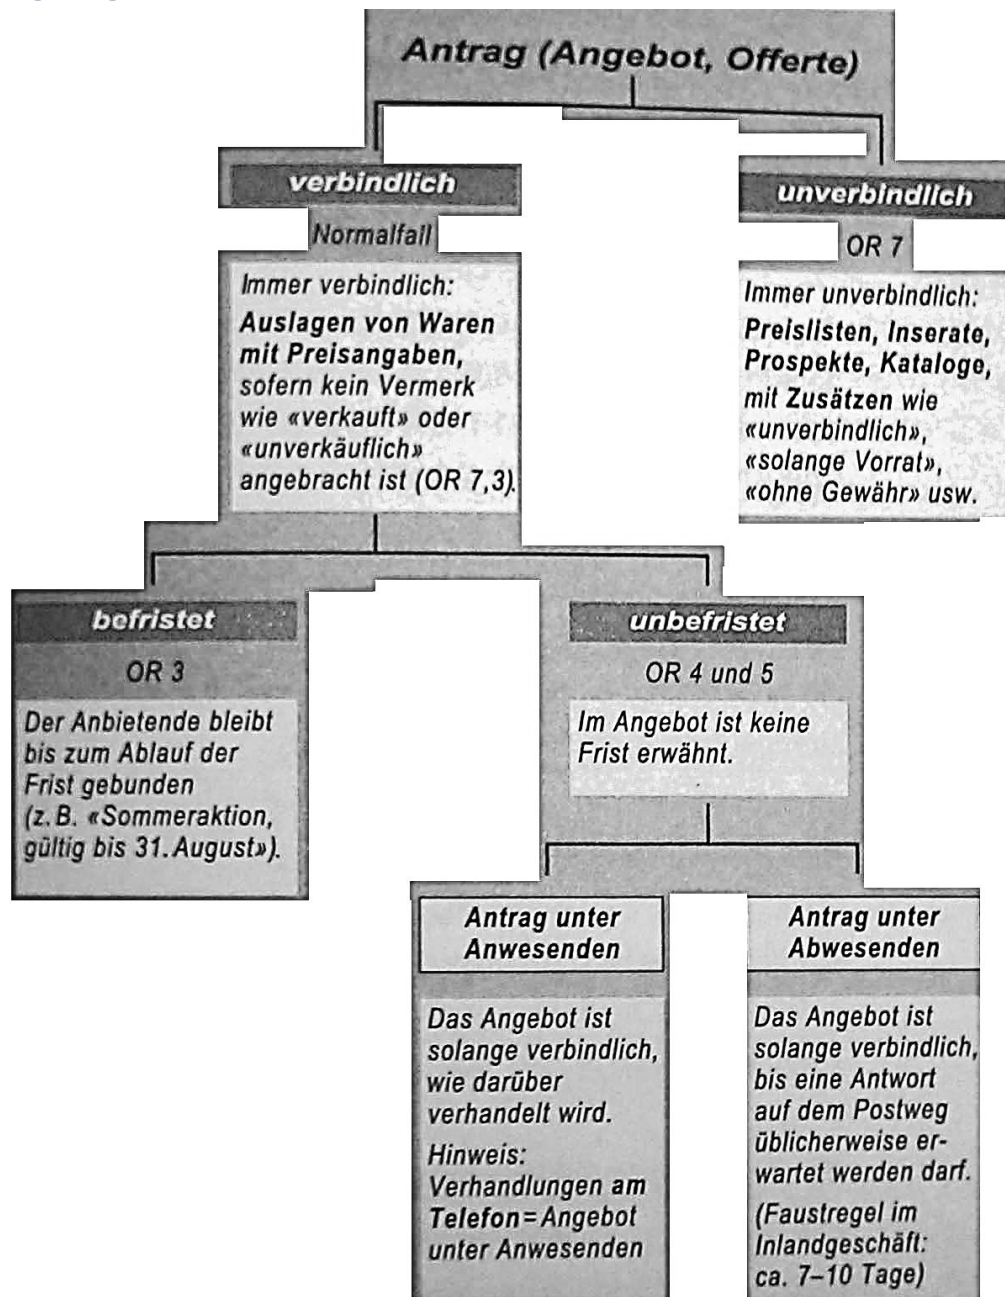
Antrag (Angebot, Offerte)

verbindlich

Normalfall

Immer verbindlich: Auslagen von Waren mit Preisangaben, sofern kein Vermerk wie «verkauft» oder «unverkäuflich» angebracht ist (OR 7,3).

unverbindlich

OR 7

Immer unverbindlich: Preislisten, Inserate, Prospekte, Kataloge, mit Zusätzen wie «unverbindlich», «solange Vorrat», «ohne Gewähr» usw.

befristet

OR 3

Der Anbietende bleibt bis zum Ablauf der Frist gebunden (z. B. «Sommeraktion, gültig bis 31. August»).

unbefristet

OR 4 und 5

Im Angebot ist keine Frist erwähnt.

Antrag unter Anwesenden

Das Angebot ist solange verbindlich, wie darüber verhandelt wird.

Hinweis: Verhandlungen am Telefon = Angebot unter Anwesenden

Antrag unter Abwesenden

Das Angebot ist solange verbindlich, bis eine Antwort auf dem Postweg üblicherweise erwartet werden darf.

(Faustregel im Inlandgeschäft: ca. 7–10 Tage)